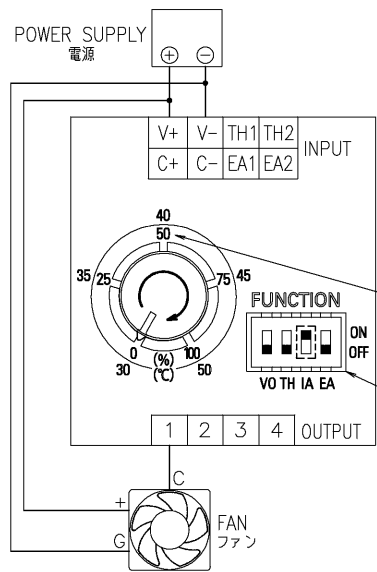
POWER SUPPLY
電源

⊕ ⊖

| V+ | V− | TH1 | TH2 |
|---|---|---|---|
| C+ | C− | EA1 | EA2 |

INPUT

40
50
35
25
75
45
0
100
30
50
(%)
(℃)

FUNCTION
ON
OFF
VO TH IA EA

| 1 | 2 | 3 | 4 |
|---|---|---|---|

OUTPUT

C
+
G
FAN
ファン